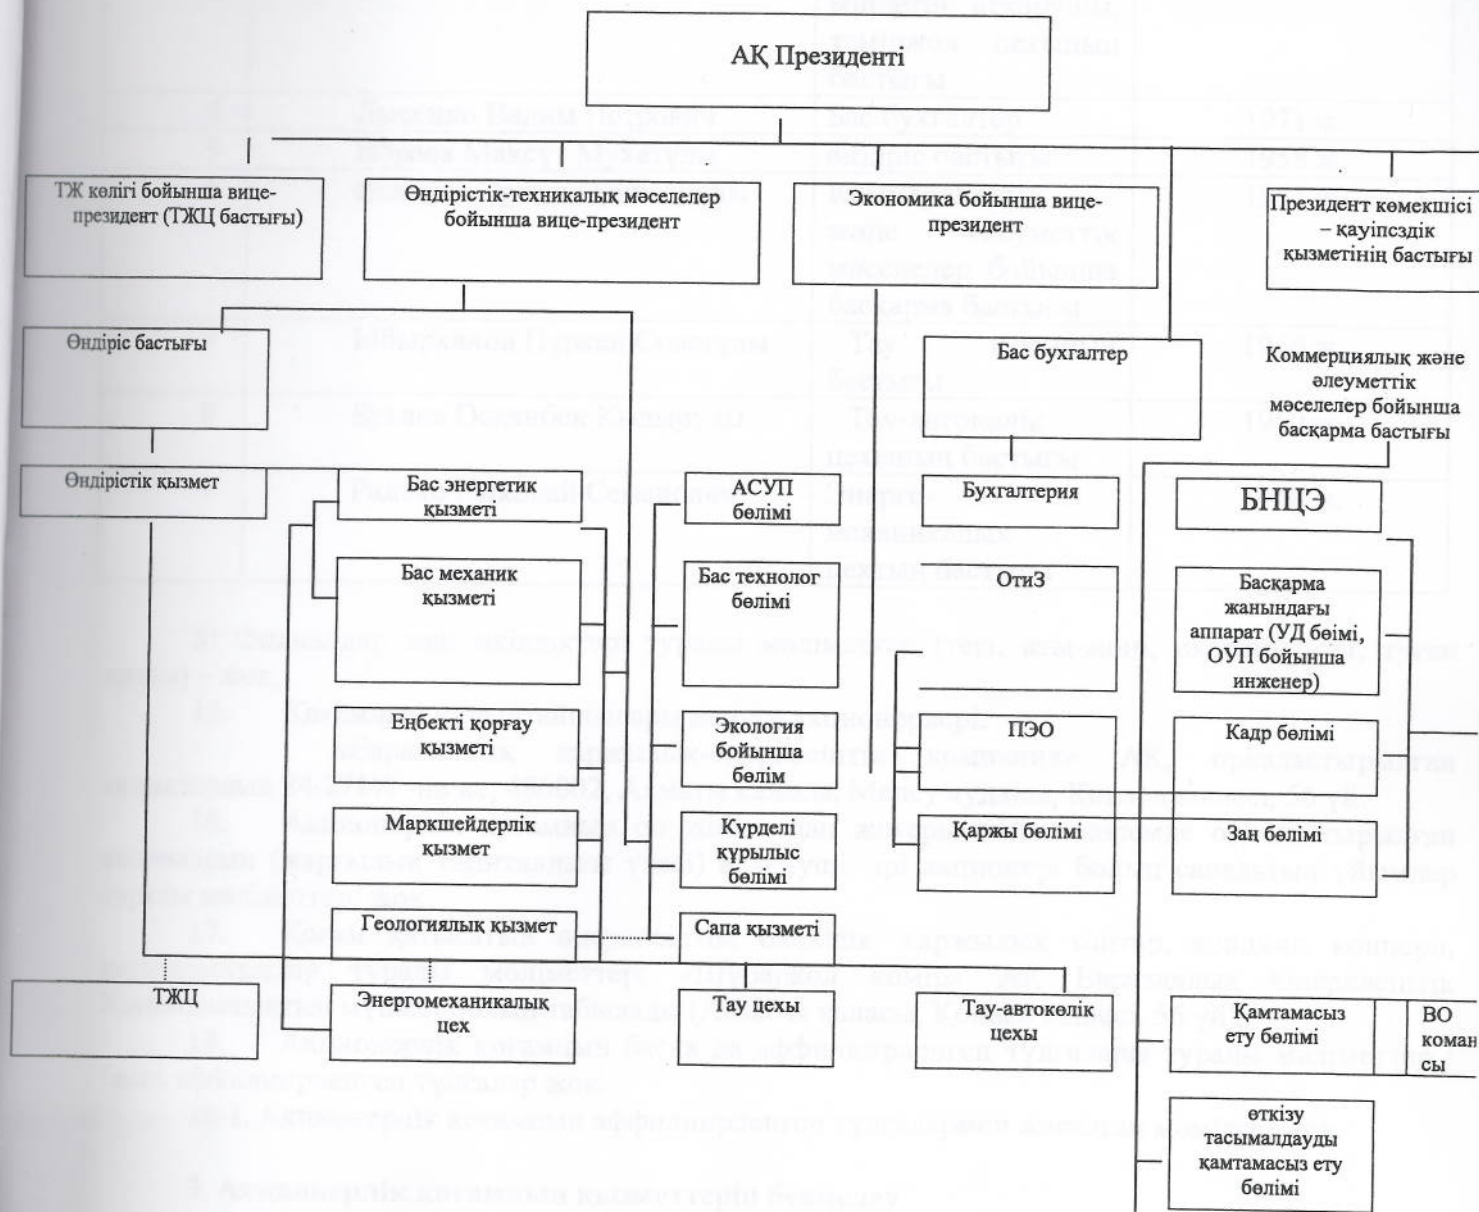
АҚ Президенті

ТЖ көлігі бойынша вице-президент (ТЖҚ бастығы)

Өндірістік-техникалық мәселелер бойынша вице-президент

Экономика бойынша вице-президент

Президент көмекшісі – қауіпсіздік қызметінің бастығы

Өндіріс бастығы

Бас бухгалтер

Коммерциялық және әлеуметтік мәселелер бойынша басқарма бастығы

Өндірістік қызмет

Бас энергетик қызметі

АСУП бөлімі

Бухгалтерия

БНЦЭ

Бас механик қызметі

Бас технолог бөлімі

ОтиЗ

Басқарма жанындағы аппарат (УД бөімі, ОУП бойынша инженер)

Еңбекті қорғау қызметі

Экология бойынша бөлім

ПЭО

Кадр бөлімі

Маркшейдерлік қызмет

Күрделі құрылыс бөлімі

Қаржы бөлімі

Заң бөлімі

Геологиялық қызмет

Сапа қызметі

ТЖЦ

Энергомеханикалық цех

Тау цехы

Тау-автокөлік цехы

Қамтамасыз ету бөлімі

ВО коман сы

өткізу тасымалдауды қамтамасыз ету бөлімі